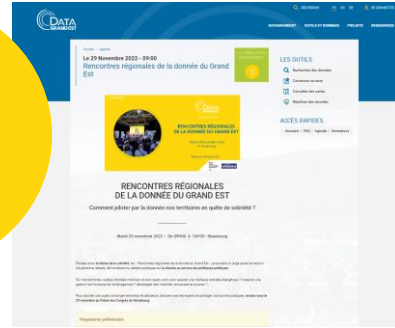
DATA GRAND EST

ACCOMPAGNEMENT OUTILS ET DONNÉES PROJETS RENDEZ-VOUS

Le 29 Novembre 2022 - 09:00
Rencontres régionales de la donnée du Grand Est

LES OUTILS

Rechercher des données
Construire sa carte
Consulter des cartes
Réutiliser des données

ACCÈS RAPIDES

RENCONTRES RÉGIONALES DE LA DONNÉE DU GRAND EST

RENCONTRES RÉGIONALES DE LA DONNÉE DU GRAND EST

Comment piloter par la donnée nos territoires en quête de sobriété ?

Mardi 29 novembre 2022 | De 09H00 à 16H30 | Strasbourg

Programme prévisionnel